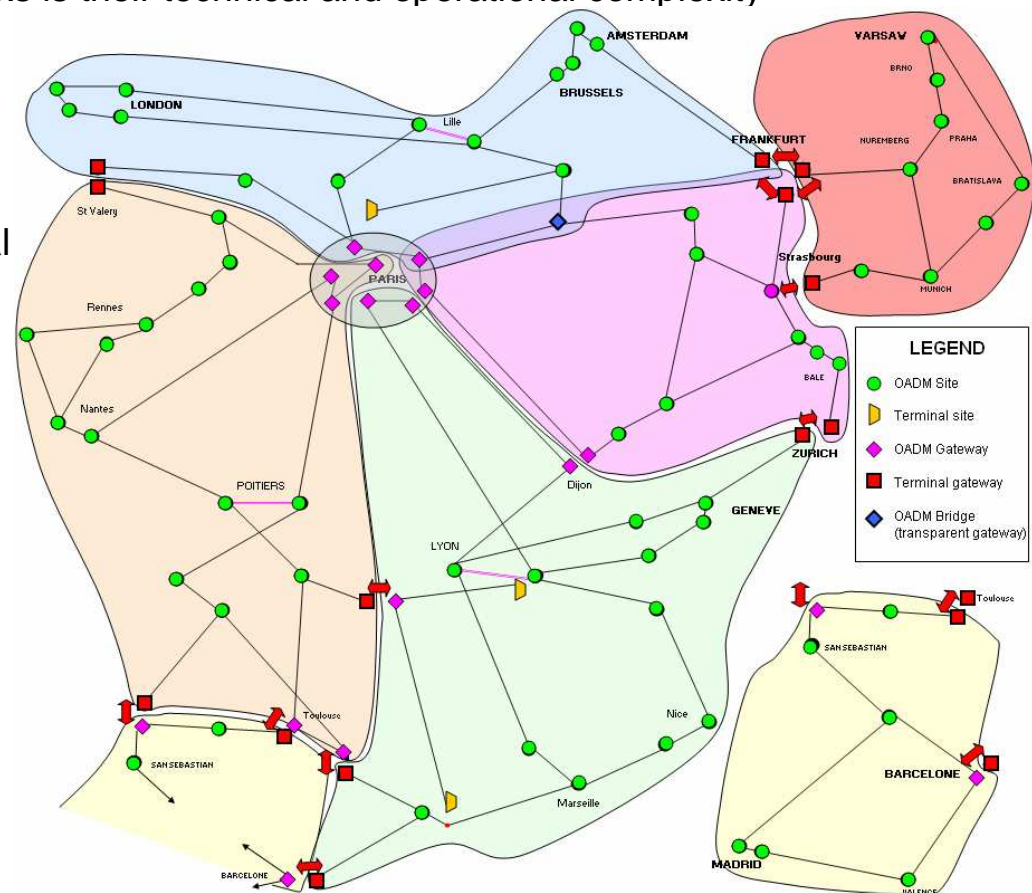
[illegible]

AMSTERDAM
VARSAV
BRNO
LONDON
BRUSSELS
Lille
PRAHA
FRANKFURT
NUREMBERG
BRATISLAVA
St Valery
Strasbourg
PARIS
MUNICH
Rennes
LEGEND
BALE
OADM Site
Nantes
Terminal site
OADM Gateway
ZURICH
Dijon
Terminal gateway
POITIERS
GENEVE
OADM Bridge (transparent gateway)
LYON
Toulouse
SAN SEBASTIAN
Toulouse
Nice
SAN SEBASTIAN
BARCELONE
Marseille
BARCELONE
MADRID
VALENCE